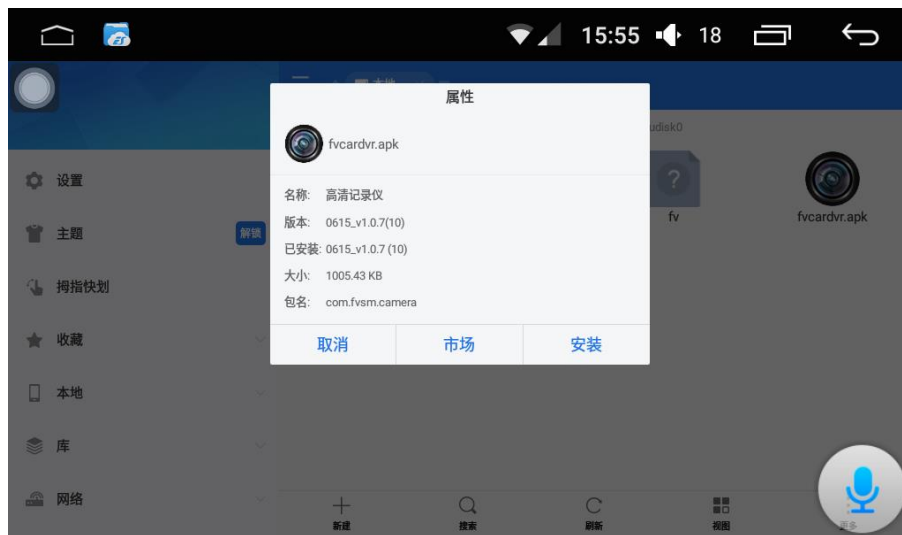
15:55 18

属性

fvcardvr.apk

名称: 高清记录仪
版本: 0615_v1.0.7(10)
已安装: 0615_v1.0.7 (10)
大小: 1005.43 KB
包名: com.fvsm.camera

取消 市场 安装

udisk0

fv

fvcardvr.apk

设置
主题 解锁
拇指快划
收藏
本地
库
网络

新建 搜索 刷新 视图 更多